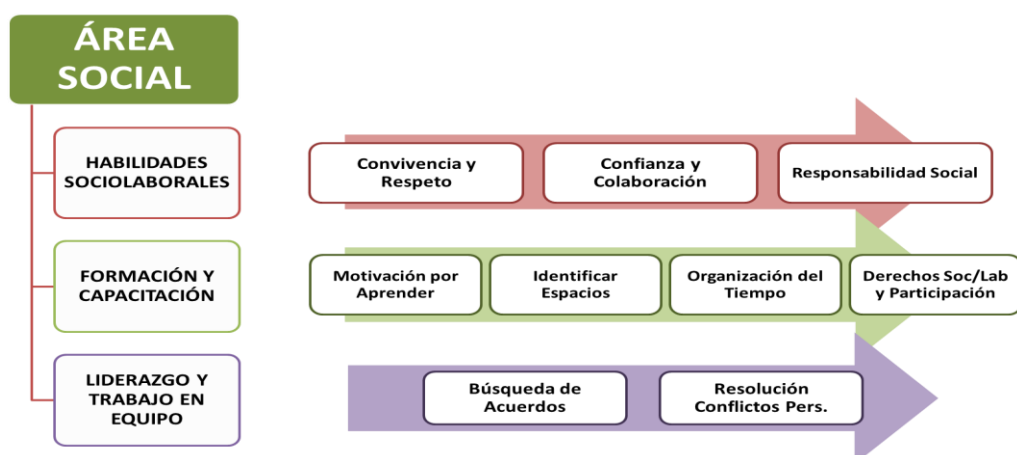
ÁREA SOCIAL

HABILIDADES SOCIOLABORALES

Convivencia y Respeto

Confianza y Colaboración

Responsabilidad Social

FORMACIÓN Y CAPACITACIÓN

Motivación por Aprender

Identificar Espacios

Organización del Tiempo

Derechos Soc/Lab y Participación

LIDERAZGO Y TRABAJO EN EQUIPO

Búsqueda de Acuerdos

Resolución Conflictos Pers.